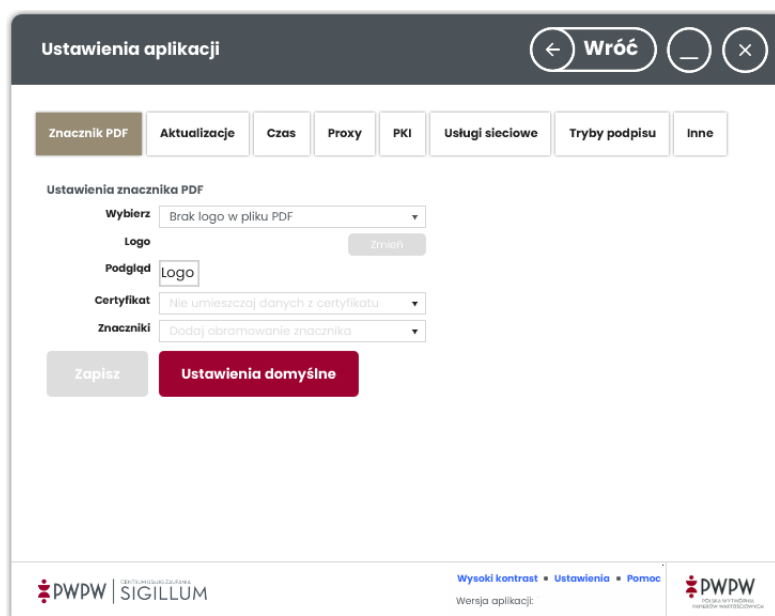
Ustawienia aplikacji

Wróć

Znacznik PDF | Aktualizacje | Czas | Proxy | PKI | Usługi sieciowe | Tryby podpisu | Inne

Ustawienia znacznika PDF

Wybierz Brak logo w pliku PDF

Logo Zmień

Podgląd Logo

Certyfikat Nie umieszczaj danych z certyfikatu

Znaczniki Dodaj obramowanie znacznika

Zapisz

Ustawienia domyślne

PWPW CENTRUM KWALIFIKOWANE ZAUFANIA SIGILLUM

Wysoki kontrast • Ustawienia • Pomoc

Wersja aplikacji:

PWPW POLSKA WYTWÓRNIA PAPIERÓW WARTOŚCIOWYCH